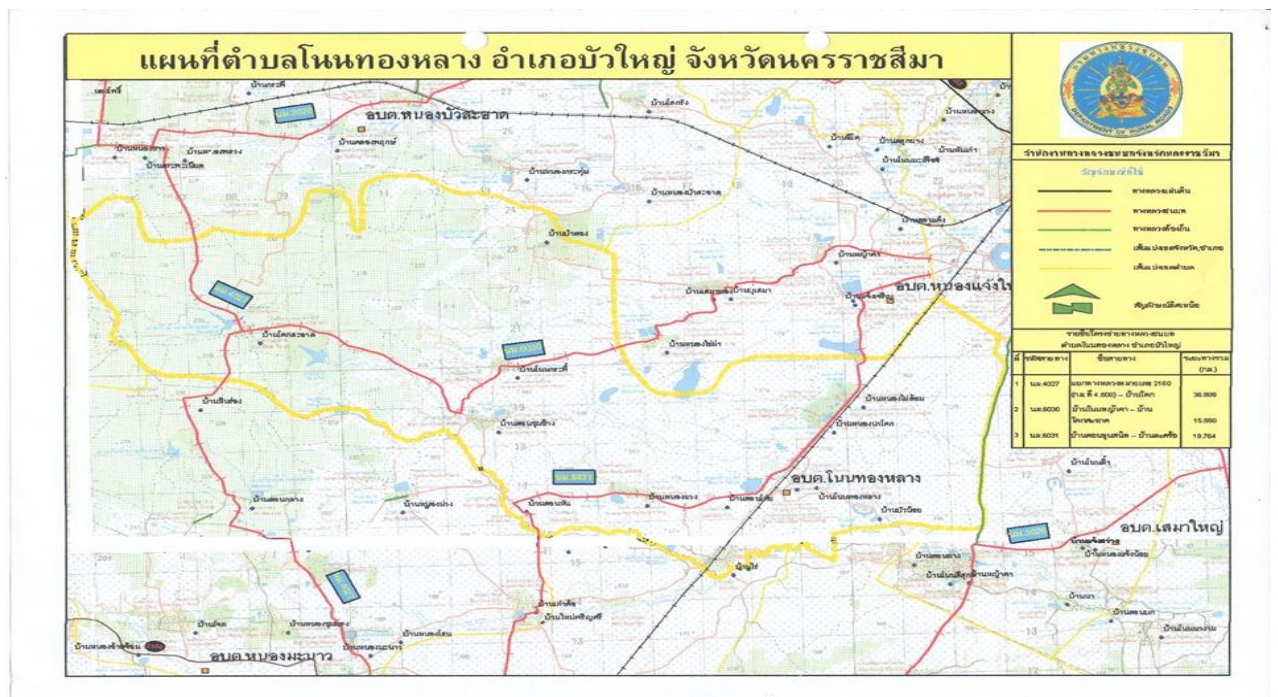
แผนที่ตำบลโนนทองหลาง อำเภอบัวใหญ่ จังหวัดนครราชสีมา

อบต.หนองบัวสะอาด

อบต.หนองแจ้งใหญ่

อบต.โนนทองหลาง

อบต.เสมาใหญ่

อบต.หนองมะนาว

DEPARTMENT OF RURAL ROADS

สำนักงานทางหลวงชนบทจังหวัดนครราชสีมา

สัญลักษณ์ที่ใช้

ทางหลวงแผ่นดิน

ทางหลวงชนบท

ทางหลวงท้องถิ่น

เส้นแบ่งเขตจังหวัด,อำเภอ

เส้นแบ่งเขตตำบล

สัญลักษณ์ทิศเหนือ

รายชื่อโครงข่ายทางหลวงชนบท ตำบลโนนทองหลาง อำเภอบัวใหญ่

| ที่ | รหัสสายทาง | ชื่อสายทาง | ระยะทางรวม (กม.) |
|---|---|---|---|
| 1 | นม.4027 | แยกทางหลวงหมายเลข 2160 (กม.ที่ 4.600) - บ้านโคก | 36.899 |
| 2 | นม.6030 | บ้านโนนหญ้าคา - บ้านโคกพะยอม | 15.550 |
| 3 | นม.6031 | บ้านดอนขุนหนิด - บ้านดอนครั่ง | 19.764 |